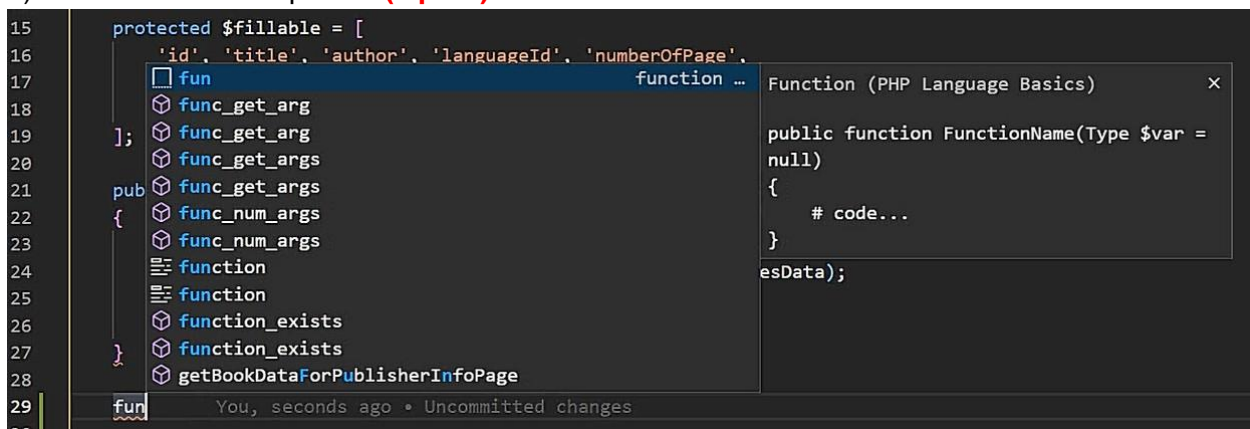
15 protected $fillable = [
16 'id', 'title', 'author', 'languageId', 'numberOfPage',
17 fun function ... Function (PHP Language Basics) ×
18 func_get_arg
19 ]; func_get_arg public function FunctionName(Type $var = null)
20 func_get_args
21 pub func_get_args {
22 { func_num_args # code...
23 func_num_args }
24 function esData);
25 function
26 function_exists
27 } function_exists
28 getBookDataForPublisherInfoPage
29 fun You, seconds ago • Uncommitted changes